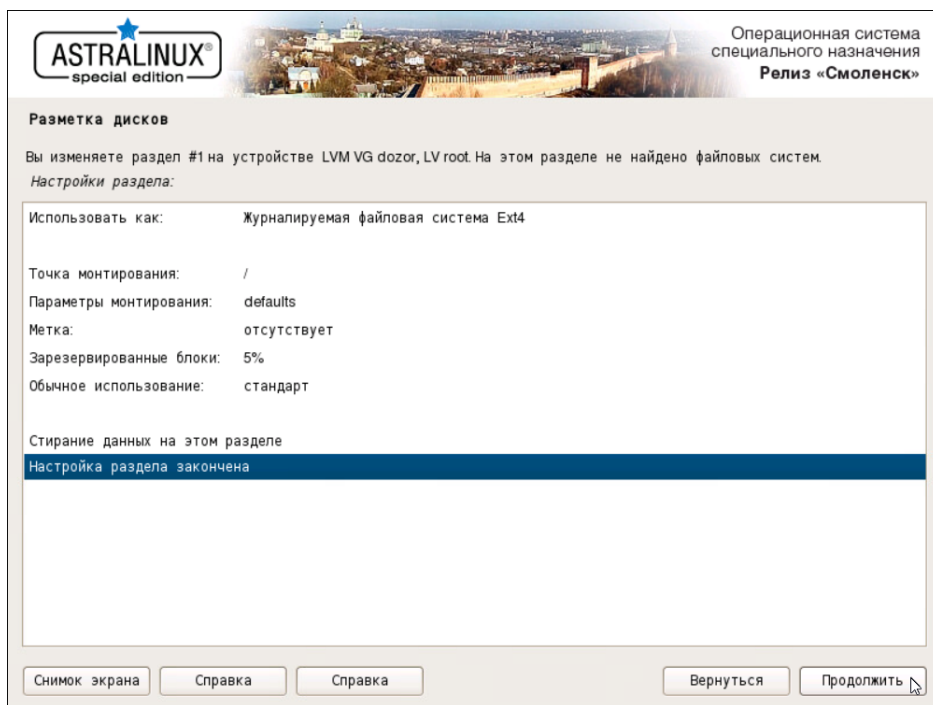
ASTRALINUX®
special edition

Операционная система специального назначения
Релиз «Смоленск»

Разметка дисков

Вы изменяете раздел #1 на устройстве LVM VG dozor, LV root. На этом разделе не найдено файловых систем.
Настройки раздела:

| | |
|---|---|
| Использовать как: | Журналируемая файловая система Ext4 |
| | |
| Точка монтирования: | / |
| Параметры монтирования: | defaults |
| Метка: | отсутствует |
| Зарезервированные блоки: | 5% |
| Обычное использование: | стандарт |

Стирание данных на этом разделе
Настройка раздела закончена

Снимок экрана
Справка
Справка
Вернуться
Продолжить